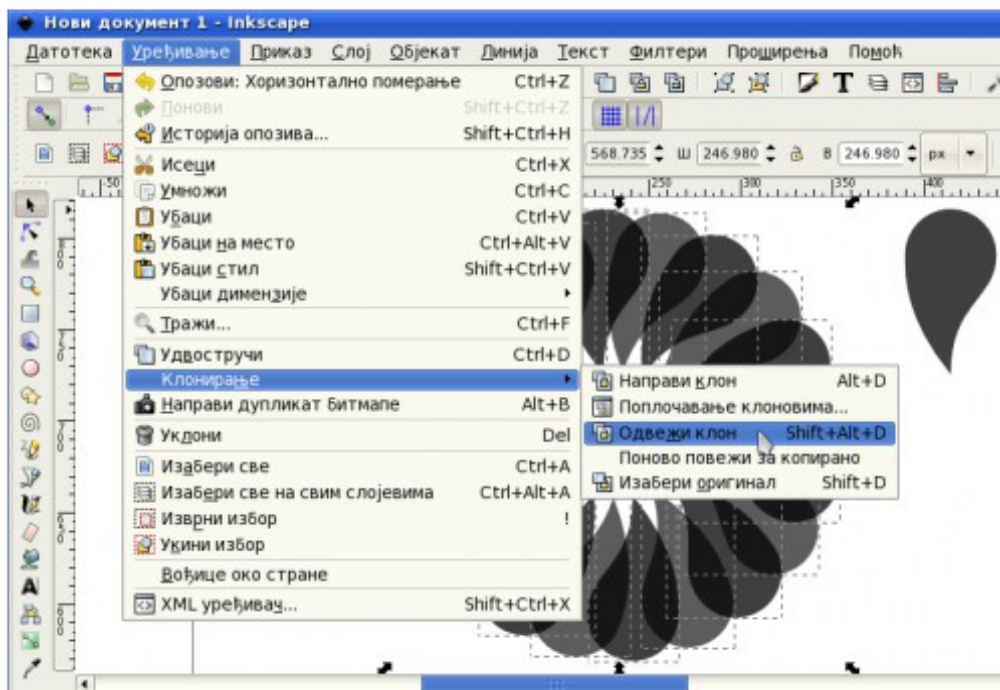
Нови документ 1 - Inkscape

Датотека Уређивање Приказ Слој Објекат Линија Текст Филтери Проширења Помоћ

Опозови: Хоризонтално померање Ctrl+Z
Понови Shift+Ctrl+Z
Историја опозива... Shift+Ctrl+H
Исеци Ctrl+X
Умножи Ctrl+C
Убаци Ctrl+V
Убаци на место Ctrl+Alt+V
Убаци стил Shift+Ctrl+V
Убаци димензије
Тражи... Ctrl+F
Удвостручи Ctrl+D
Клонирање
Направи дупликат битмапе Alt+B
Уклони Del
Изабери све Ctrl+A
Изабери све на свим слојевима Ctrl+Alt+A
Изврни избор !
Укини избор
Вођице око стране
XML уређивач... Shift+Ctrl+X

Направи клон Alt+D
Поплочавање клоновима...
Одвежи клон Shift+Alt+D
Поново повежи за копирано
Изабери оригинал Shift+D

568.735 Ш 246.980 В 246.980 px

250 300 350 400